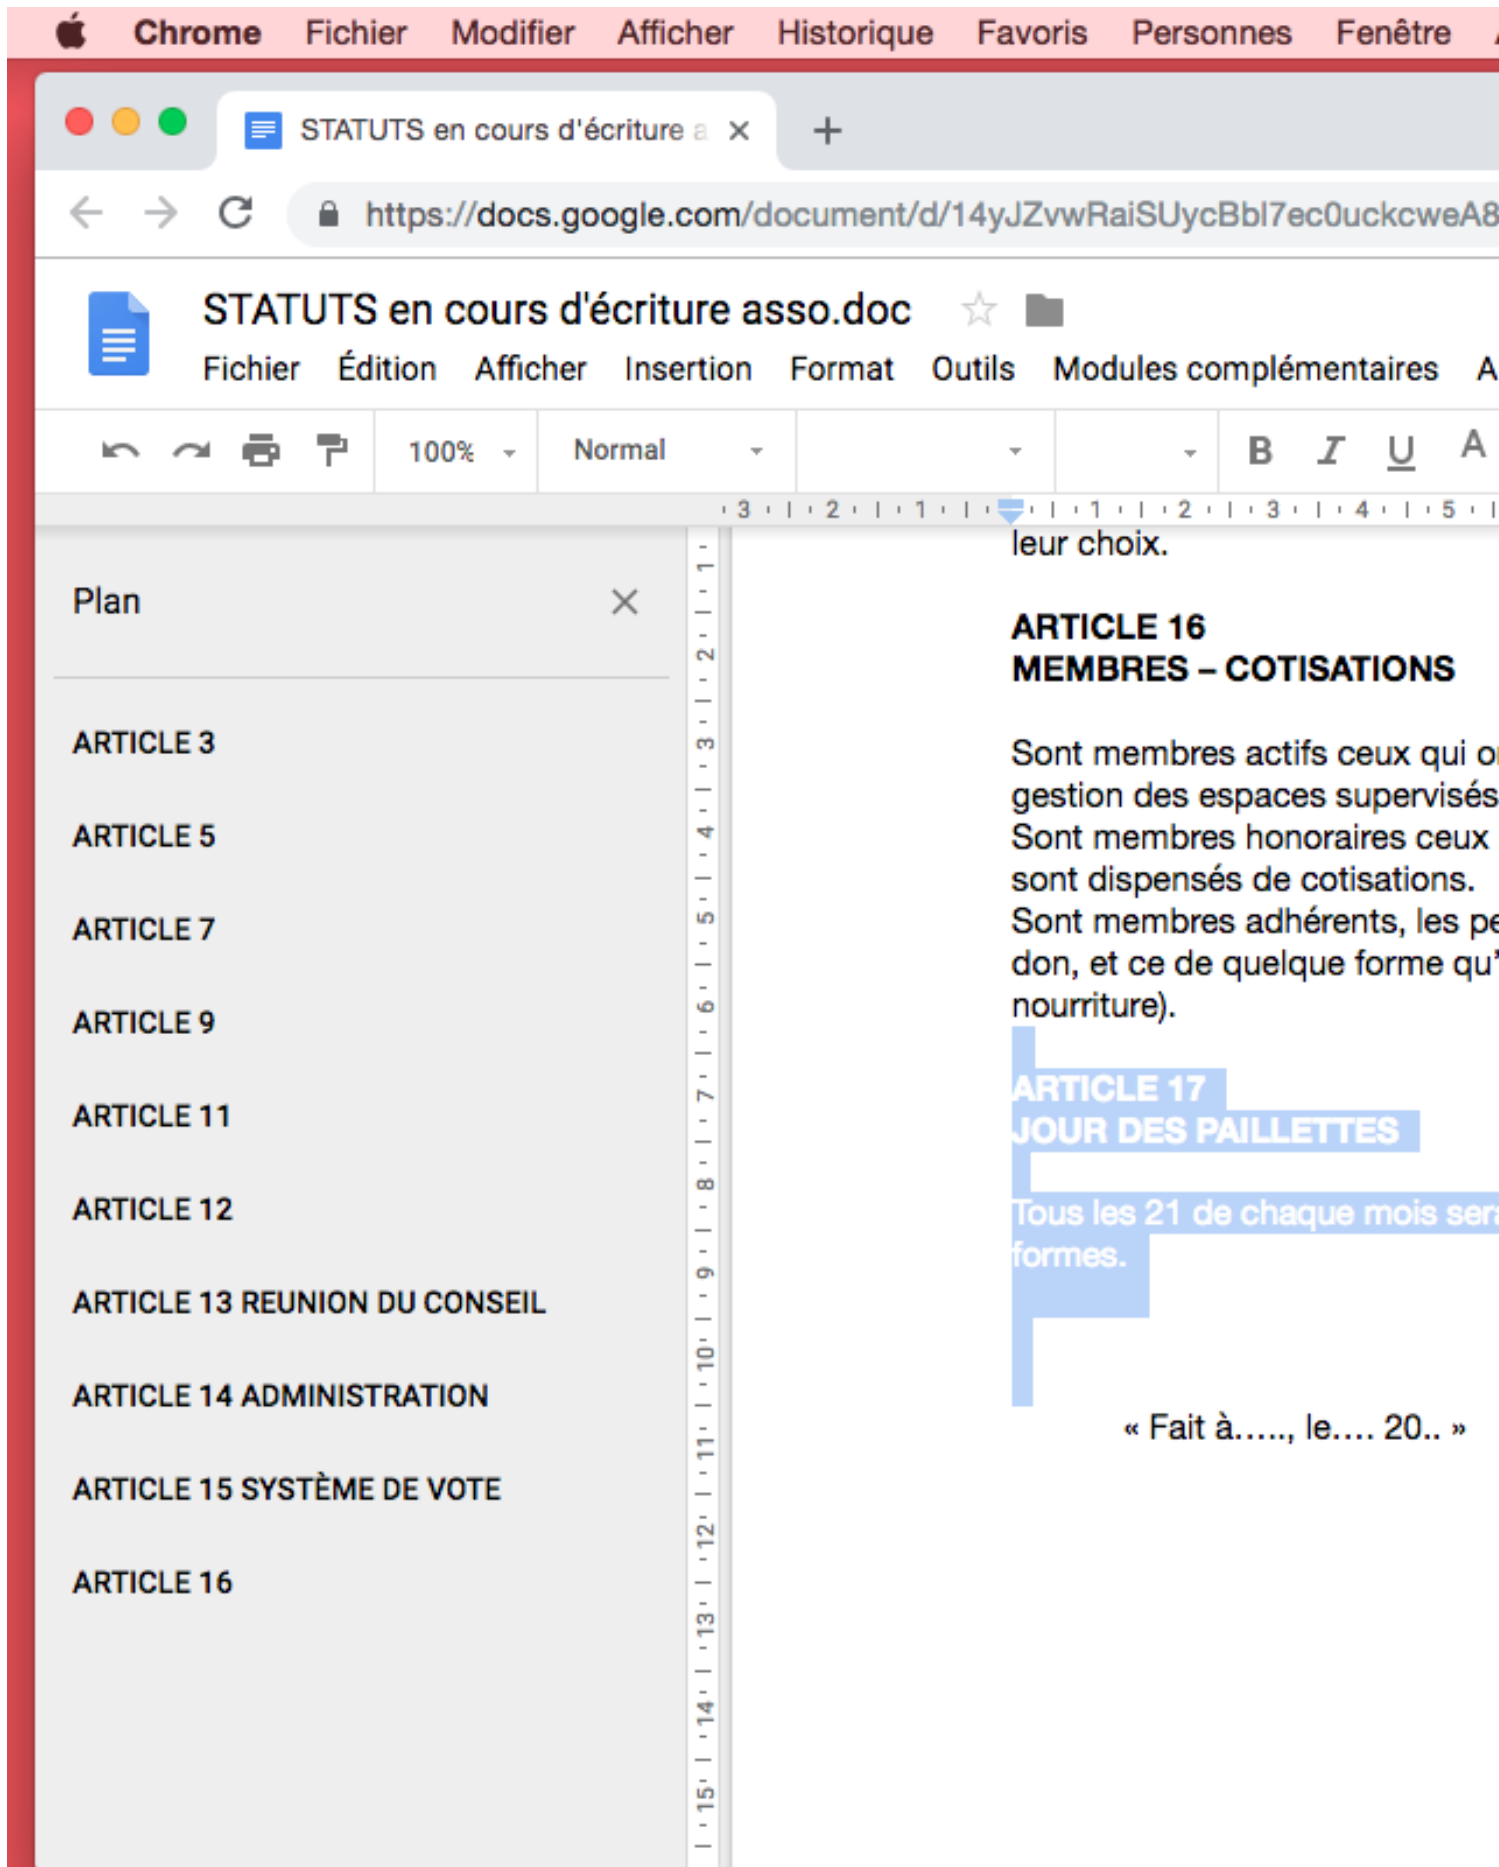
Chrome Fichier Modifier Afficher Historique Favoris Personnes Fenêtre

STATUTS en cours d'écriture a ×

https://docs.google.com/document/d/14yJZvwRaiSUycBbl7ec0uckcweA8

STATUTS en cours d'écriture asso.doc

Fichier Édition Afficher Insertion Format Outils Modules complémentaires A

100% Normal B I U A

3 2 1 1 2 3 4 5

Plan

ARTICLE 3

ARTICLE 5

ARTICLE 7

ARTICLE 9

ARTICLE 11

ARTICLE 12

ARTICLE 13 REUNION DU CONSEIL

ARTICLE 14 ADMINISTRATION

ARTICLE 15 SYSTÈME DE VOTE

ARTICLE 16

1 2 3 4 5 6 7 8 9 10 11 12 13 14 15

leur choix.

ARTICLE 16
MEMBRES – COTISATIONS

Sont membres actifs ceux qui o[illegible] gestion des espaces supervisés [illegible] Sont membres honoraires ceux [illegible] sont dispensés de cotisations. Sont membres adhérents, les pe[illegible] don, et ce de quelque forme qu'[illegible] nourriture).

ARTICLE 17
JOUR DES PAILLETTES

Tous les 21 de chaque mois ser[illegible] formes.

« Fait à....., le.... 20.. »